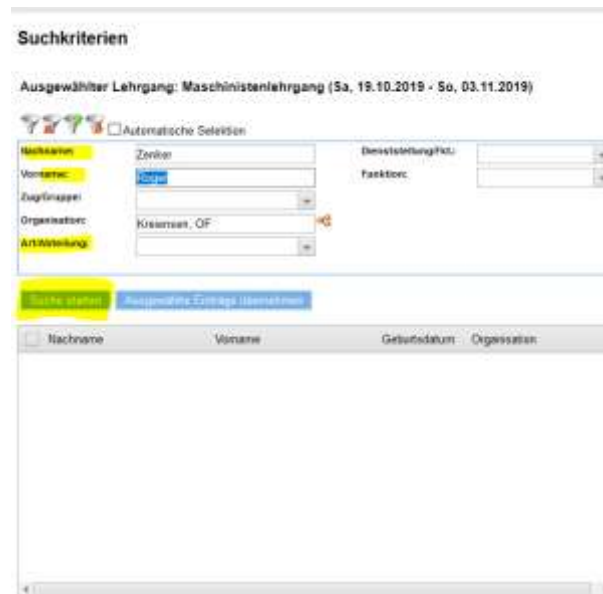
Suchkriterien

Ausgewählter Lehrgang: Maschinistenlehrgang (Sa, 19.10.2019 - So, 03.11.2019)

Automatische Selektion

Nachname: Zenker
Vorname: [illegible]
Zug/Gruppe:
Organisation: Kriensen, OF
Art/Abteilung:

Dienststellung/Fkt.:
Funktion:

Suche starten
Ausgewählte Einträge übernehmen

| Nachname | Vorname | Geburtsdatum | Organisation |
|---|---|---|---|